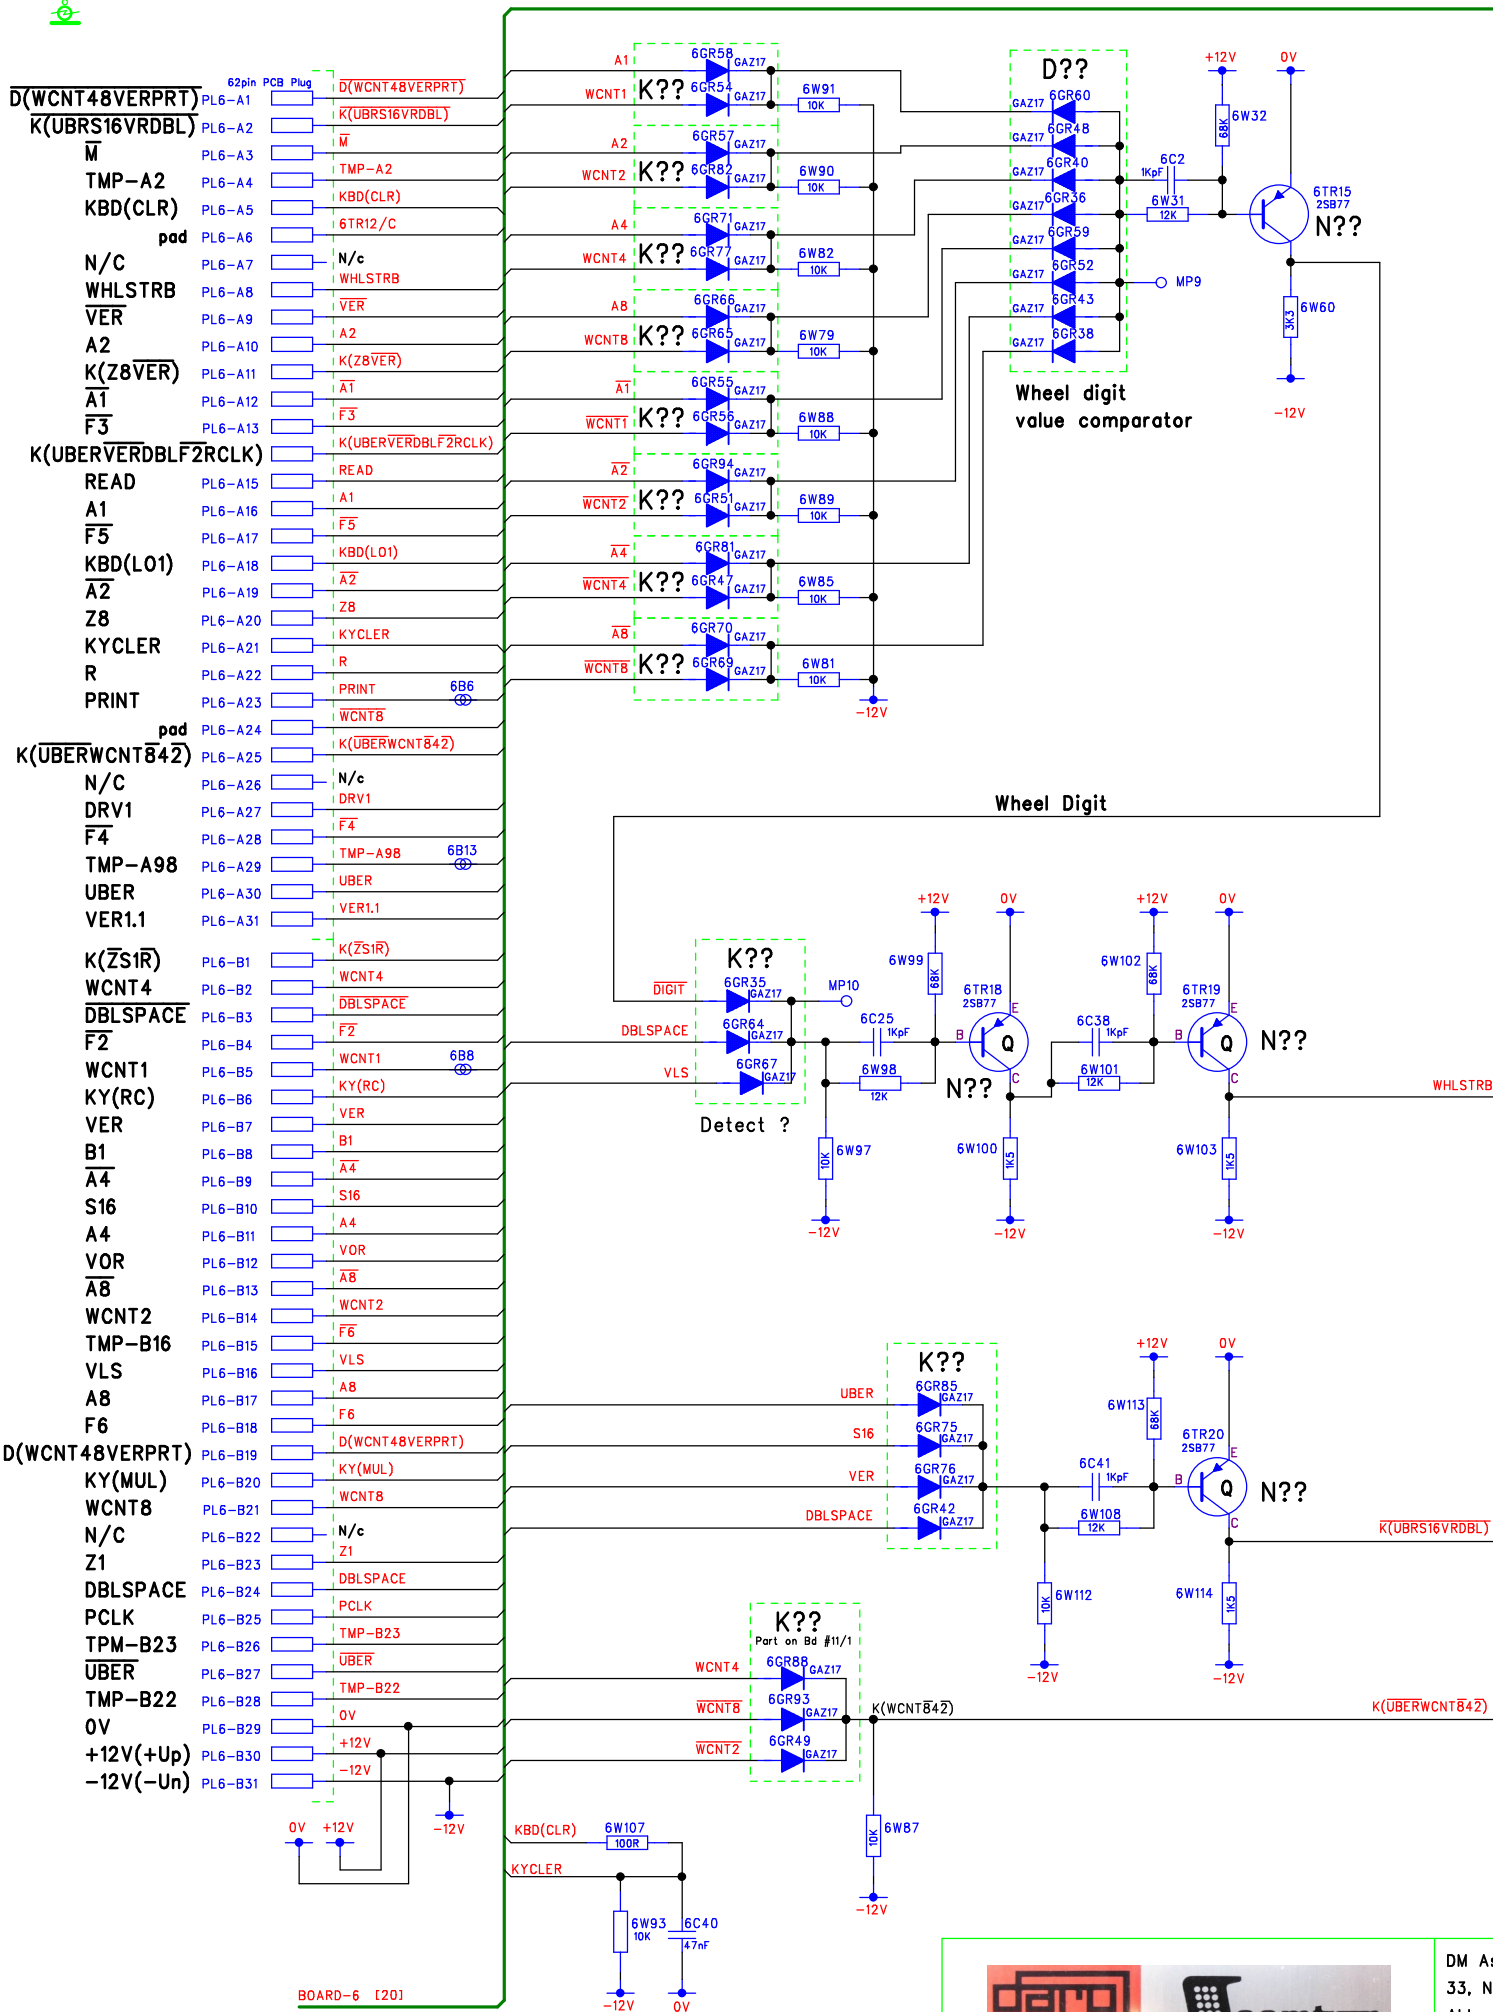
62pin PCB Plug

D(WCNT48VERPRT) PL6-A1 D(WCNT48VERPRT)
K(UBRS16VRDBL) PL6-A2 K(UBRS16VRDBL)
M PL6-A3 M
TMP-A2 PL6-A4 TMP-A2
KBD(CLR) PL6-A5 KBD(CLR)
pad PL6-A6 6TR12/C
N/C PL6-A7 N/c
WHLSTRB PL6-A8 WHLSTRB
VER PL6-A9 VER
A2 PL6-A10 A2
K(Z8VER) PL6-A11 K(Z8VER)
A1 PL6-A12 A1
F3 PL6-A13 F3
K(UBERVERDBLF2RCLK) K(UBERVERDBLF2RCLK)
READ PL6-A15 READ
A1 PL6-A16 A1
F5 PL6-A17 F5
KBD(LO1) PL6-A18 KBD(LO1)
A2 PL6-A19 A2
Z8 PL6-A20 Z8
KYCLER PL6-A21 KYCLER
R PL6-A22 R
PRINT PL6-A23 PRINT 6B6
pad PL6-A24 WCNT8
K(UBERWCNT842) PL6-A25 K(UBERWCNT842)
N/C PL6-A26 N/c
DRV1 PL6-A27 DRV1
F4 PL6-A28 F4
TMP-A98 PL6-A29 TMP-A98 6B13
UBER PL6-A30 UBER
VER1.1 PL6-A31 VER1.1

K(ZS1R) PL6-B1 K(ZS1R)
WCNT4 PL6-B2 WCNT4
DBLSPACE PL6-B3 DBLSPACE
F2 PL6-B4 F2
WCNT1 PL6-B5 WCNT1 6B8
KY(RC) PL6-B6 KY(RC)
VER PL6-B7 VER
B1 PL6-B8 B1
A4 PL6-B9 A4
S16 PL6-B10 S16
A4 PL6-B11 A4
VOR PL6-B12 VOR
A8 PL6-B13 A8
WCNT2 PL6-B14 WCNT2
TMP-B16 PL6-B15 F6
VLS PL6-B16 VLS
A8 PL6-B17 A8
F6 PL6-B18 F6
D(WCNT48VERPRT) PL6-B19 D(WCNT48VERPRT)
KY(MUL) PL6-B20 KY(MUL)
WCNT8 PL6-B21 WCNT8
N/C PL6-B22 N/c
Z1 PL6-B23 Z1
DBLSPACE PL6-B24 DBLSPACE
PCLK PL6-B25 PCLK
TPM-B23 PL6-B26 TMP-B23
UBER PL6-B27 UBER
TMP-B22 PL6-B28 TMP-B22
0V PL6-B29 0V
+12V(+Up) PL6-B30 +12V
-12V(-Un) PL6-B31 -12V

0V +12V -12V

A1 6GR58 GAZ17 WCNT1 K?? 6GR54 GAZ17 6W91 10K
A2 6GR57 GAZ17 WCNT2 K?? 6GR82 GAZ17 6W90 10K
A4 6GR71 GAZ17 WCNT4 K?? 6GR77 GAZ17 6W82 10K
A8 6GR66 GAZ17 WCNT8 K?? 6GR65 GAZ17 6W79 10K
A1 6GR55 GAZ17 WCNT1 K?? 6GR56 GAZ17 6W88 10K
A2 6GR94 GAZ17 WCNT2 K?? 6GR51 GAZ17 6W89 10K
A4 6GR81 GAZ17 WCNT4 K?? 6GR47 GAZ17 6W85 10K
A8 6GR70 GAZ17 WCNT8 K?? 6GR69 GAZ17 6W81 10K
-12V

D??
GAZ17 6GR60
GAZ17 6GR48
GAZ17 6GR40
GAZ17 6GR36
GAZ17 6GR59
GAZ17 6GR52
GAZ17 6GR43
GAZ17 6GR38
Wheel digit value comparator

+12V 0V 68K 6W32 6C2 1KpF 6W31 12K 6TR15 2SB77 N?? MP9 6W60 3K3 -12V

Wheel Digit

K?? DIGIT 6GR35 GAZ17 MP10 DBLSPACE 6GR64 GAZ17 VLS 6GR67 GAZ17 Detect ?
6W97 10K -12V
+12V 0V 6W99 68K 6TR18 2SB77 E B Q C 6C25 1KpF 6W98 12K N?? 6W100 1K5 -12V
+12V 0V 6W102 68K 6TR19 2SB77 E B Q C 6C38 1KpF 6W101 12K N?? WHLSTRB 6W103 1K5 -12V

K?? UBER 6GR85 GAZ17 S16 6GR75 GAZ17 VER 6GR76 GAZ17 DBLSPACE 6GR42 GAZ17
+12V 0V 6W113 68K 6TR20 2SB77 E B Q C 6C41 1KpF 6W108 12K N?? K(UBRS16VRDBL)
6W112 10K -12V 6W114 1K5 -12V

K?? Part on Bd #11/1
WCNT4 6GR88 GAZ17
WCNT8 6GR93 GAZ17 K(WCNT842) K(UBERWCNT842)
WCNT2 6GR49 GAZ17
6W87 10K -12V

KBD(CLR) 6W107 100R
KYCLER
6W93 10K 6C40 47nF
-12V 0V
BOARD-6 [20]

DM A
33, N